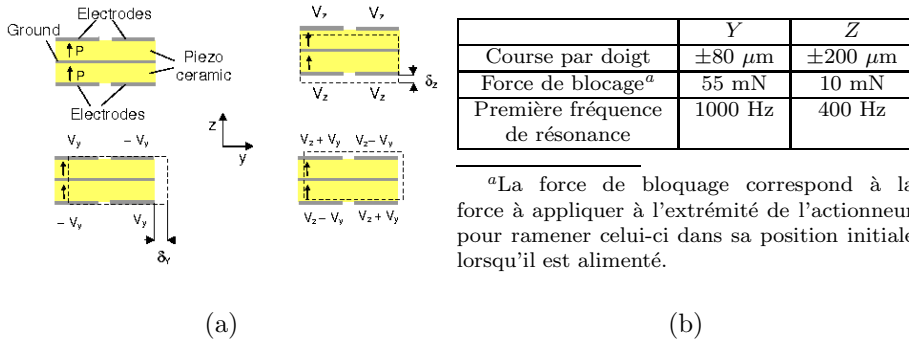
Ground
Electrodes
P
P
Piezo ceramic
Electrodes

$V_z$ $V_z$
$V_z$ $V_z$
$\delta_z$

z
y

$V_y$ $-V_y$
$-V_y$ $V_y$
$\delta_y$

$V_z+V_y$ $V_z-V_y$
$V_z-V_y$ $V_z+V_y$

| | $Y$ | $Z$ |
|---|---|---|
| Course par doigt | $\pm 80\ \mu$m | $\pm 200\ \mu$m |
| Force de blocage$^a$ | 55 mN | 10 mN |
| Première fréquence de résonance | 1000 Hz | 400 Hz |

$^a$La force de bloquage correspond à la force à appliquer à l'extrémité de l'actionneur pour ramener celui-ci dans sa position initiale lorsqu'il est alimenté.

(a)

(b)